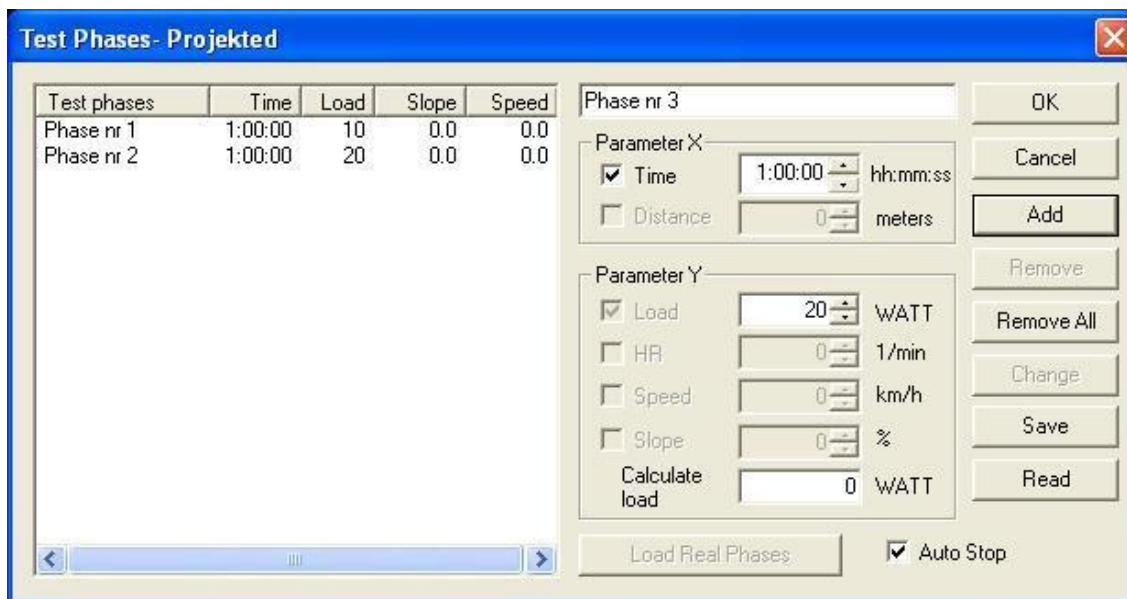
Test Phases- Projekted

| Test phases | Time | Load | Slope | Speed |
|---|---|---|---|---|
| Phase nr 1 | 1:00:00 | 10 | 0.0 | 0.0 |
| Phase nr 2 | 1:00:00 | 20 | 0.0 | 0.0 |

Phase nr 3

Parameter X
Time 1:00:00 hh:mm:ss
Distance 0 meters

Parameter Y
Load 20 WATT
HR 0 1/min
Speed 0 km/h
Slope 0 %
Calculate load 0 WATT

Load Real Phases
Auto Stop

OK
Cancel
Add
Remove
Remove All
Change
Save
Read